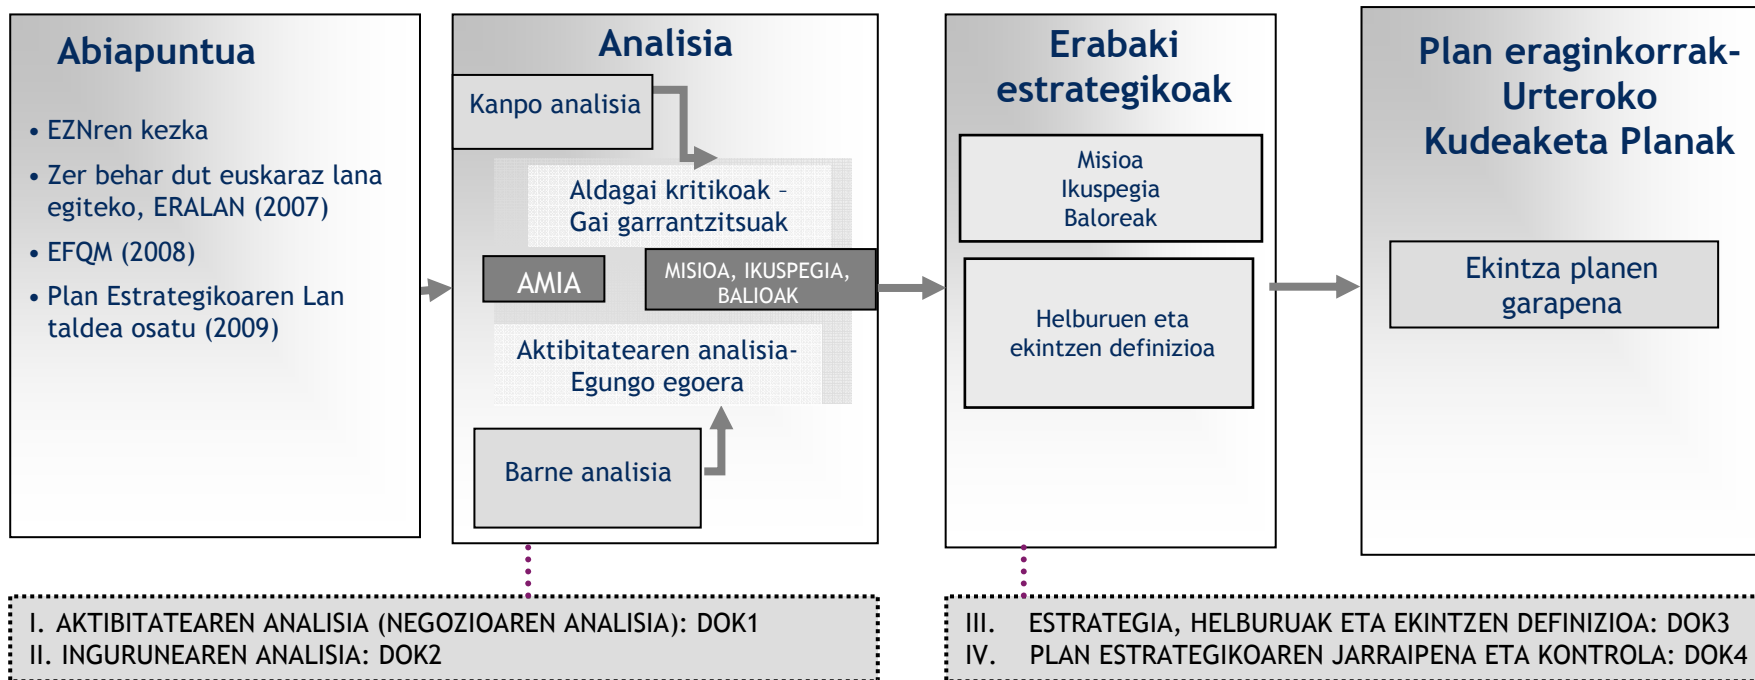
Abiapuntua

• EZNren kezka
• Zer behar dut euskaraz lana egiteko, ERALAN (2007)
• EFQM (2008)
• Plan Estrategikoaren Lan taldea osatu (2009)

Analisia

Kanpo analisia

Aldagai kritikoak – Gai garrantzitsuak

AMIA

MISIOA, IKUSPEGIA, BALIOAK

Aktibitatearen analisia- Egungo egoera

Barne analisia

Erabaki estrategikoak

Misioa
Ikuspegia
Baloreak

Helburuen eta ekintzen definizioa

Plan eraginkorrak- Urteroko Kudeaketa Planak

Ekintza planen garapena

I. AKTIBITATEAREN ANALISIA (NEGOZIOAREN ANALISIA): DOK1
II. INGURUNEAREN ANALISIA: DOK2

III. ESTRATEGIA, HELBURUAK ETA EKINTZEN DEFINIZIOA: DOK3
IV. PLAN ESTRATEGIKOAREN JARRAIPENA ETA KONTROLA: DOK4